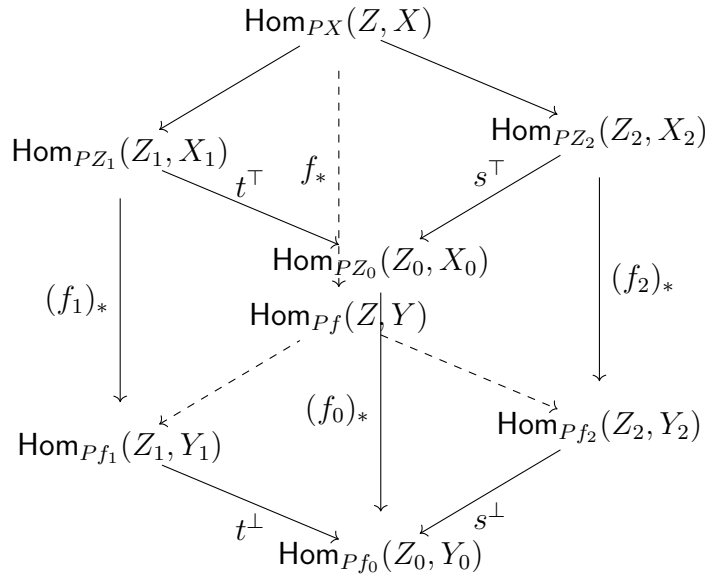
$\mathsf{Hom}_{PX}(Z,X)$

$\mathsf{Hom}_{PZ_1}(Z_1,X_1)$

$\mathsf{Hom}_{PZ_2}(Z_2,X_2)$

$t^\top$

$f_*$

$s^\top$

$\mathsf{Hom}_{PZ_0}(Z_0,X_0)$

$(f_1)_*$

$(f_2)_*$

$\mathsf{Hom}_{Pf}(Z,Y)$

$(f_0)_*$

$\mathsf{Hom}_{Pf_1}(Z_1,Y_1)$

$\mathsf{Hom}_{Pf_2}(Z_2,Y_2)$

$t^\perp$

$s^\perp$

$\mathsf{Hom}_{Pf_0}(Z_0,Y_0)$